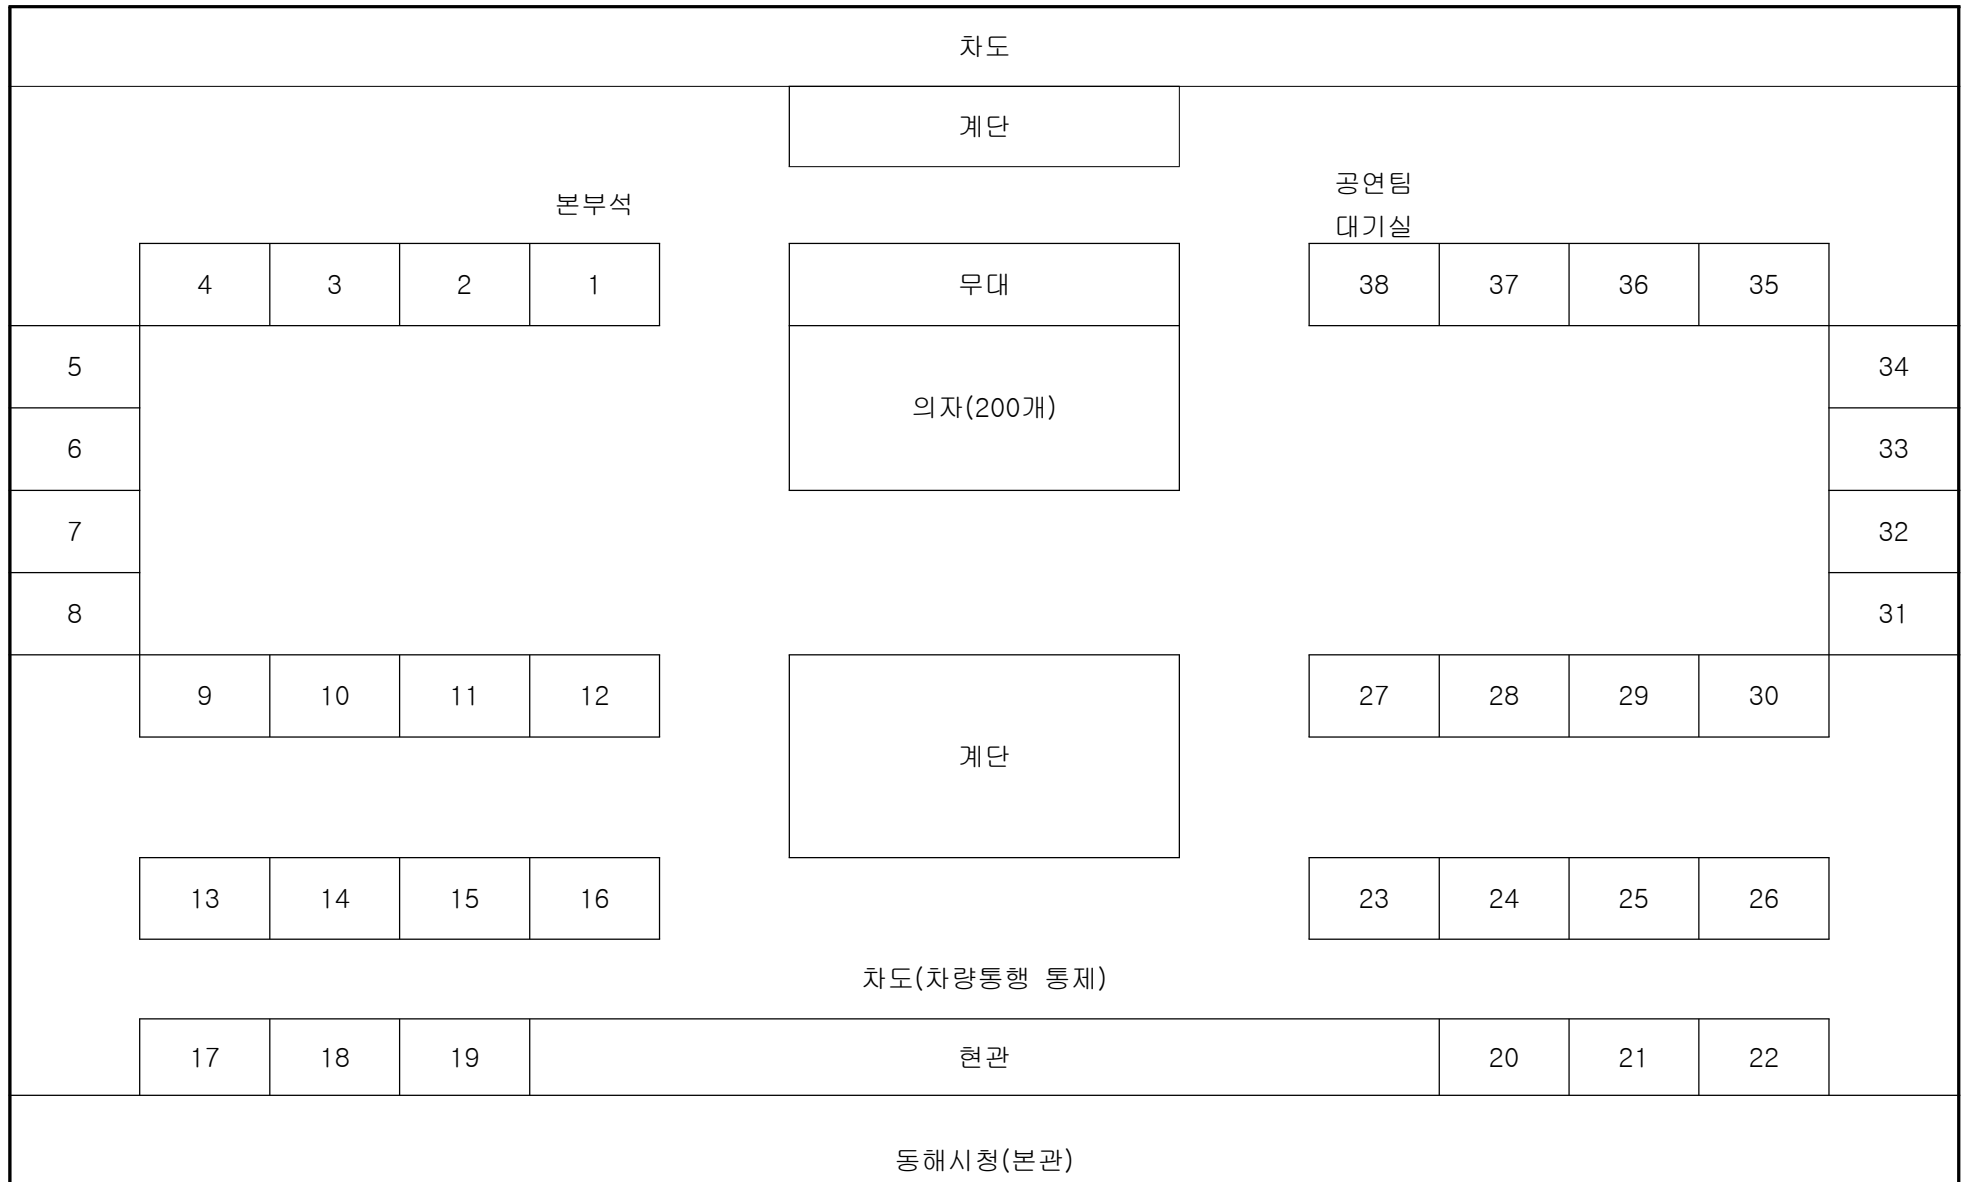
차도

계단

본부석

공연팀
대기실

4 3 2 1

무대

38 37 36 35

5

의자(200개)

34

6

33

7

32

8

31

9 10 11 12

27 28 29 30

계단

13 14 15 16

23 24 25 26

차도(차량통행 통제)

17 18 19

현관

20 21 22

동해시청(본관)